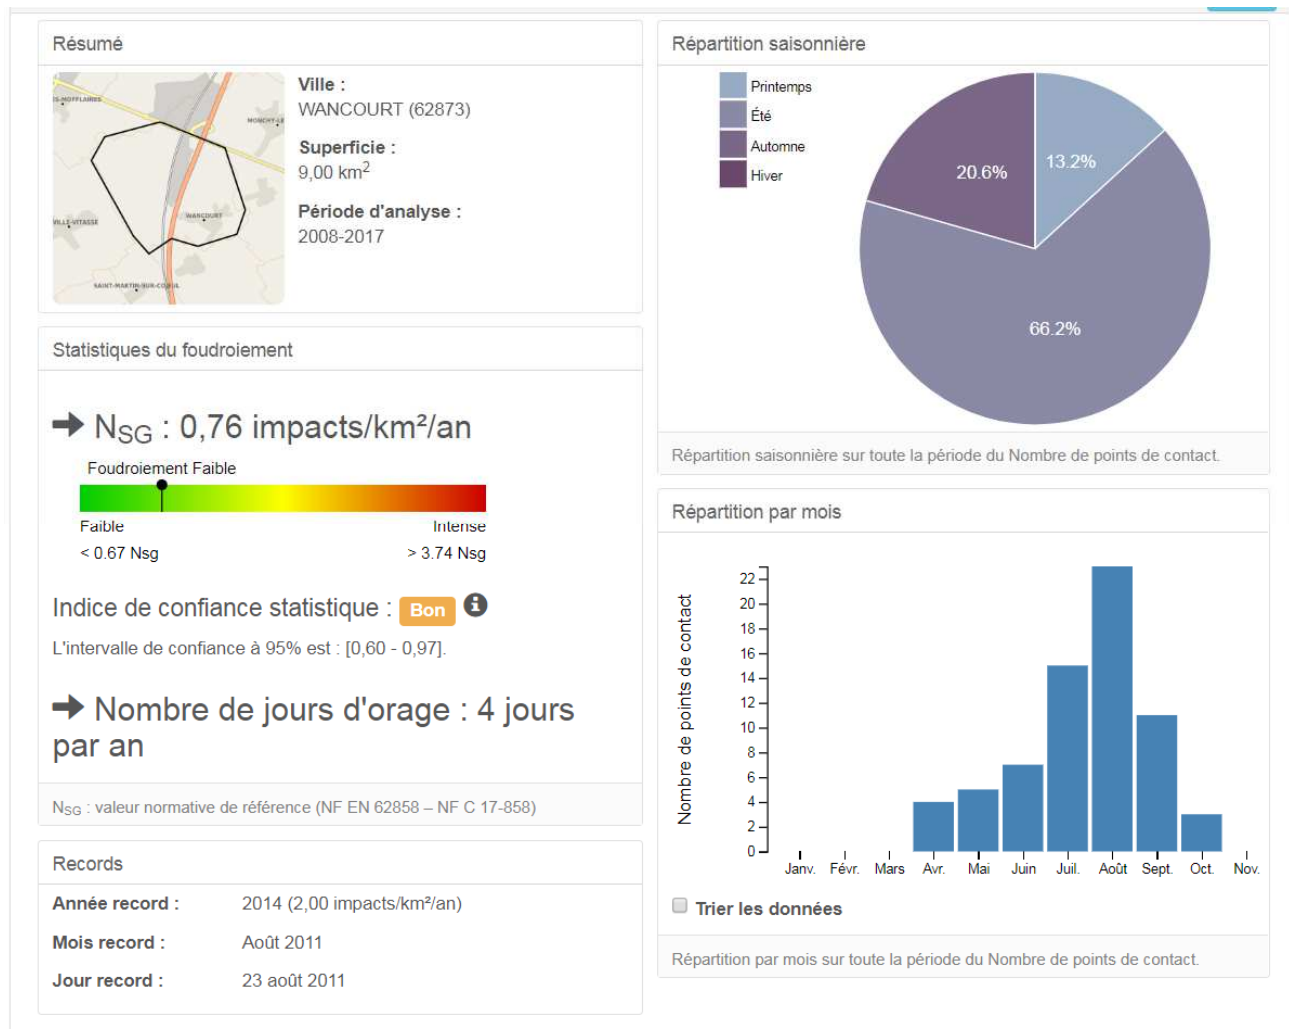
Résumé

Ville :
WANCOURT (62873)

Superficie :
9,00 km$^2$

Période d'analyse :
2008-2017

Statistiques du foudroiement

→ N$_{SG}$ : 0,76 impacts/km²/an

Foudroiement Faible

Faible
< 0.67 Nsg

Intense
> 3.74 Nsg

Indice de confiance statistique : Bon

L'intervalle de confiance à 95% est : [0,60 - 0,97].

→ Nombre de jours d'orage : 4 jours par an

N$_{SG}$ : valeur normative de référence (NF EN 62858 – NF C 17-858)

Records

| Année record : | 2014 (2,00 impacts/km²/an) |
|---|---|
| Mois record : | Août 2011 |
| Jour record : | 23 août 2011 |

Répartition saisonnière

Printemps
Été
Automne
Hiver

13.2%
20.6%
66.2%

Répartition saisonnière sur toute la période du Nombre de points de contact.

Répartition par mois

Nombre de points de contact

22
20
18
16
14
12
10
8
6
4
2
0

Janv. Févr. Mars Avr. Mai Juin Juil. Août Sept. Oct. Nov.

Trier les données

Répartition par mois sur toute la période du Nombre de points de contact.